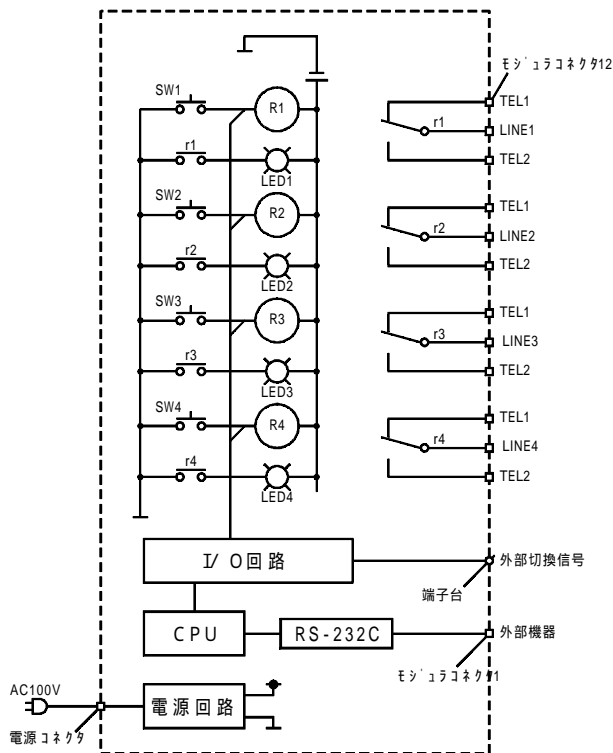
モジュラコネクタ12

SW1
R1
r1
LED1
SW2
R2
r2
LED2
SW3
R3
r3
LED3
SW4
R4
r4
LED4

TEL1
r1
LINE1
TEL2
TEL1
r2
LINE2
TEL2
TEL1
r3
LINE3
TEL2
TEL1
r4
LINE4
TEL2

I/ O回路
外部切換信号
端子台
CPU
RS-232C
外部機器
モジュラコネクタ1
AC100V
電源回路
電源コネクタ